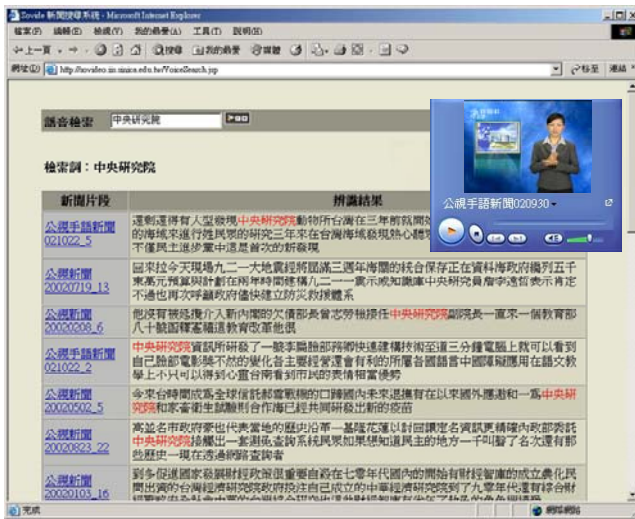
Sovale 新聞搜尋系統 - Microsoft Internet Explorer

檔案(F) 編輯(E) 檢視(V) 我的最愛(A) 工具(T) 說明(H)

上一頁 搜尋 我的最愛 媒體

網址(D) http://sovaleo.iis.sinica.edu.tw/VoiceSearch.jsp 移至 連結

語音檢索 中央研究院

檢索詞：中央研究院

| 新聞片段 | 辨識結果 |
|---|---|
| 公視手語新聞 021022_5 | 還劍還得有大型發現中央研究院動物所台灣在三年前既開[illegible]的海域來進行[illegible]的研究三年來在台灣海域發現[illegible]不僅民主進步黨中這是首次的新發現 |
| 公視新聞 20020719_13 | 固來拉今天現場九二一大地震經將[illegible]三週年海關的統合保存正在資料海政府編列五千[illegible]預算與財劃在兩年時間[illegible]九二一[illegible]中央研究員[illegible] |
| 公視新聞 20020208_6 | 他沒有被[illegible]中央研究院副院長一直來一個教育部八十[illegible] |
| 公視手語新聞 021022_2 | 中央研究院資訊所研發了一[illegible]自己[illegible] |
| 公視新聞 20020502_5 | 今年台時間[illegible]中央研究院和衛生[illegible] |
| 公視新聞 20020823_22 | 高並名市政府委也代表當地的歷史沿革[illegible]中央研究院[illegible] |
| 公視新聞 20020103_16 | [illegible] |

公視手語新聞020930

完成 網際網路